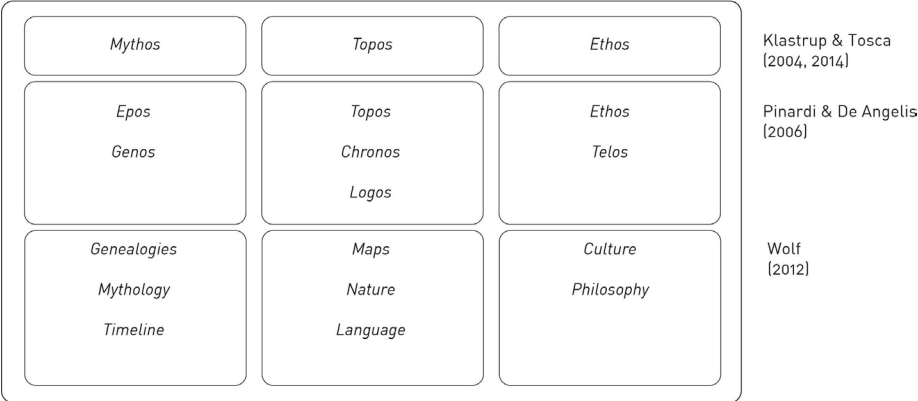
| | | | |
|---|---|---|---|
| Mythos | Topos | Ethos | Klastrup & Tosca (2004, 2014) |
| Epos<br>Genos | Topos<br>Chronos<br>Logos | Ethos<br>Telos | Pinardi & De Angelis (2006) |
| Genealogies<br>Mythology<br>Timeline | Maps<br>Nature<br>Language | Culture<br>Philosophy | Wolf (2012) |